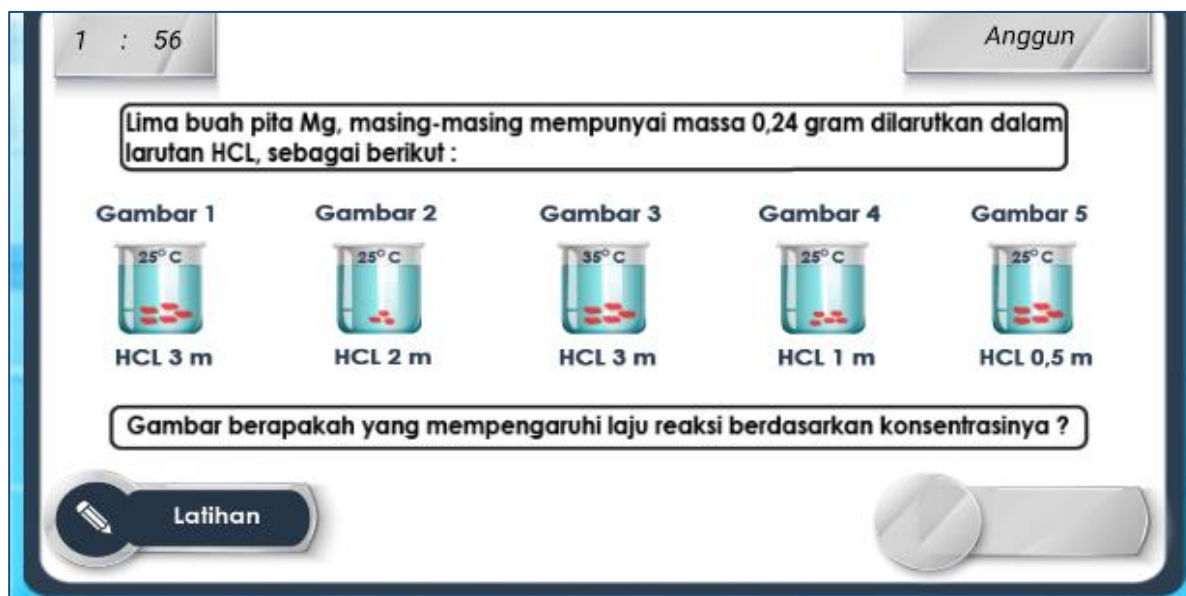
1 : 56

Anggun

Lima buah pita Mg, masing-masing mempunyai massa 0,24 gram dilarutkan dalam larutan HCL, sebagai berikut :

Gambar 1
25° C
HCL 3 m

Gambar 2
25° C
HCL 2 m

Gambar 3
35° C
HCL 3 m

Gambar 4
25° C
HCL 1 m

Gambar 5
25° C
HCL 0,5 m

Gambar berapakah yang mempengaruhi laju reaksi berdasarkan konsentrasinya ?

Latihan